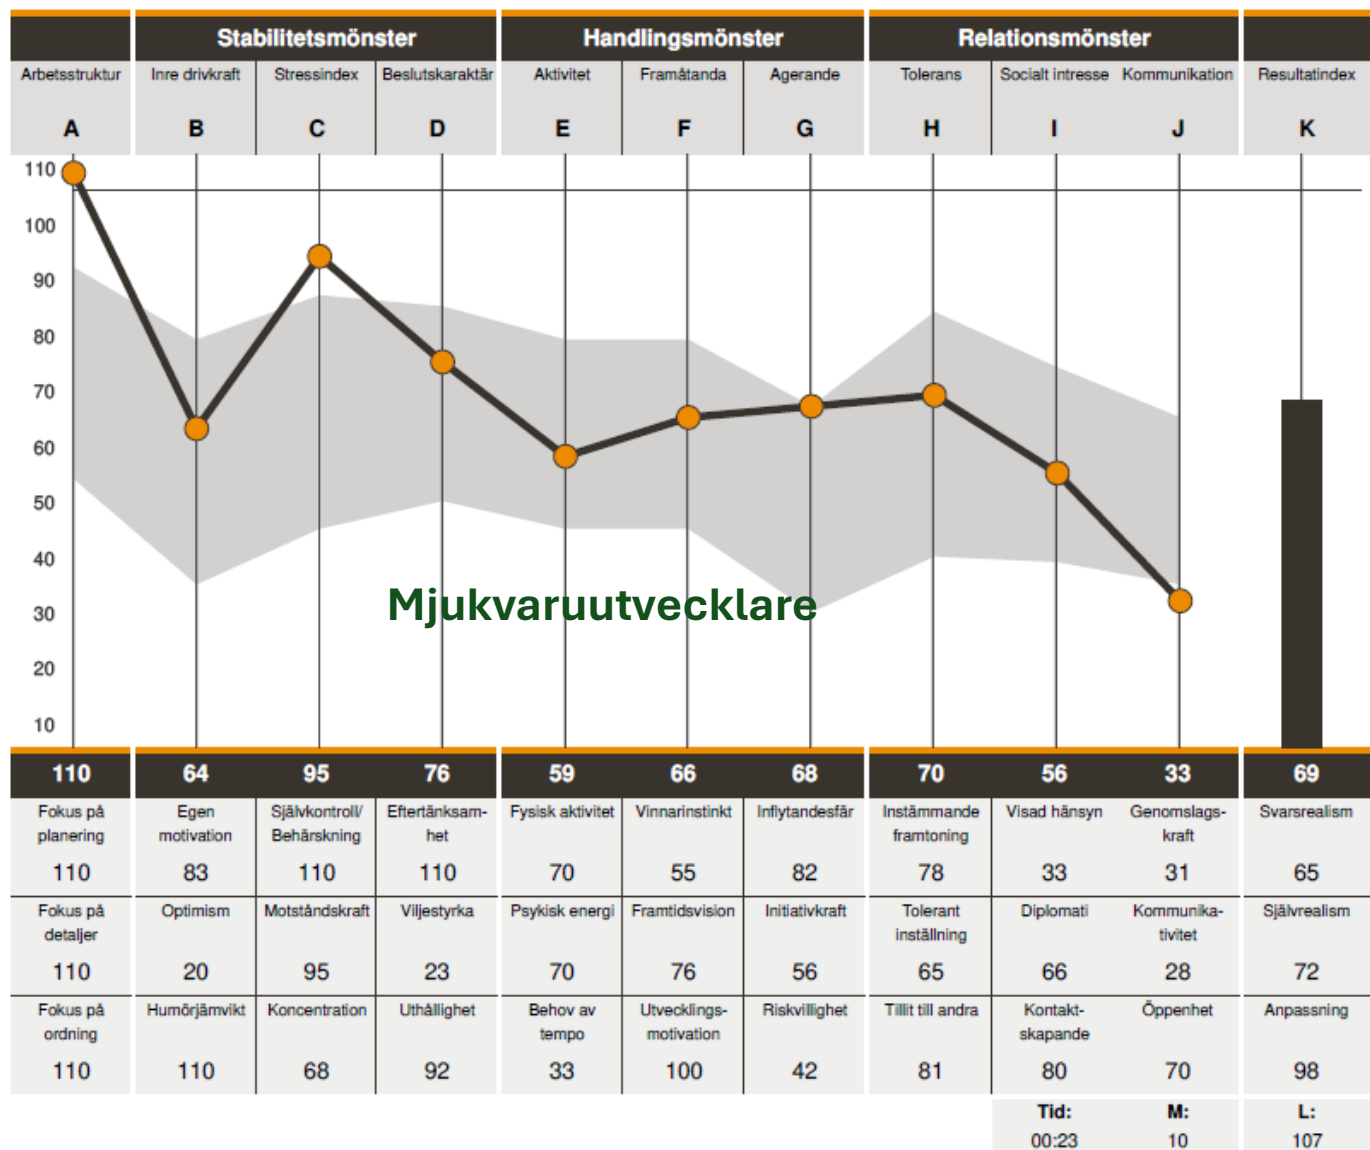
| | Stabilitetsmönster | | | Handlingsmönster | | | Relationsmönster | | | |
|---|---|---|---|---|---|---|---|---|---|---|
| Arbetsstruktur | Inre drivkraft | Stressindex | Beslutskaraktär | Aktivitet | Framåtanda | Agerande | Tolerans | Socialt intresse | Kommunikation | Resultatindex |
| A | B | C | D | E | F | G | H | I | J | K |

110
100
90
80
70
60
50
40
30
20
10

Mjukvaruutvecklare

| 110 | 64 | 95 | 76 | 59 | 66 | 68 | 70 | 56 | 33 | 69 |
|---|---|---|---|---|---|---|---|---|---|---|
| Fokus på planering 110 | Egen motivation 83 | Självkontroll/ Behärskning 110 | Eftertänksamhet 110 | Fysisk aktivitet 70 | Vinnarinstinkt 55 | Inflytandesfär 82 | Instämmande framtoning 78 | Visad hänsyn 33 | Genomslagskraft 31 | Svarsrealism 65 |
| Fokus på detaljer 110 | Optimism 20 | Motståndskraft 95 | Viljestyrka 23 | Psykisk energi 70 | Framtidsvision 76 | Initiativkraft 56 | Tolerant inställning 65 | Diplomati 66 | Kommunikativitet 28 | Självrealism 72 |
| Fokus på ordning 110 | Humörjämvikt 110 | Koncentration 68 | Uthållighet 92 | Behov av tempo 33 | Utvecklingsmotivation 100 | Riskvillighet 42 | Tillit till andra 81 | Kontaktskapande 80 | Öppenhet 70 | Anpassning 98 |

Tid: 00:23
M: 10
L: 107